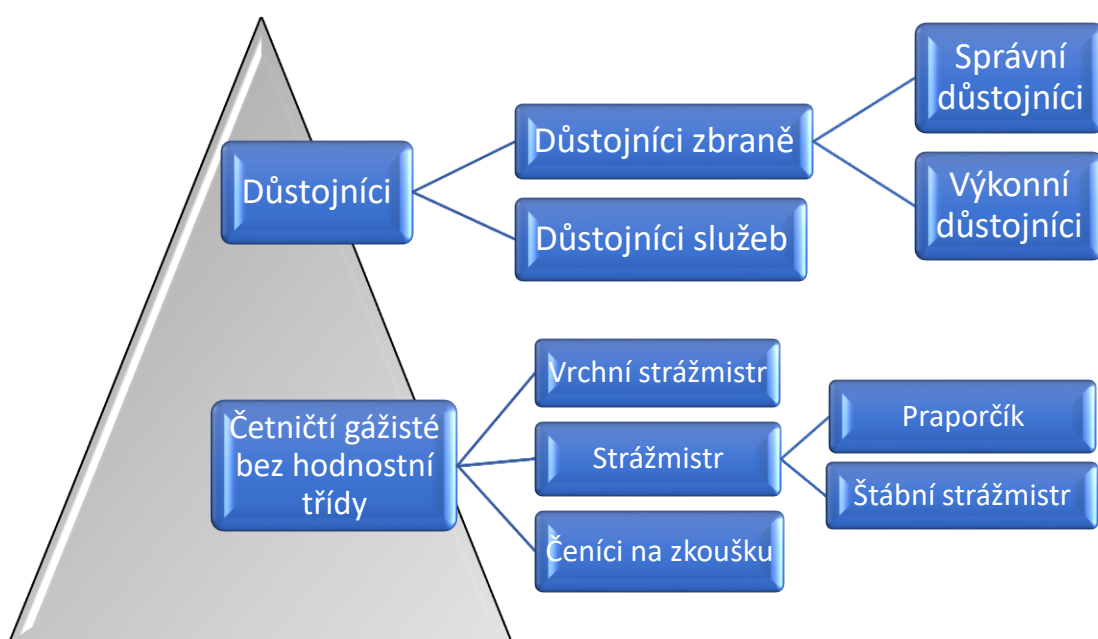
Důstojníci

Důstojníci zbraně

Správní důstojníci

Výkonní důstojníci

Důstojníci služeb

Četničtí gážisté bez hodnostní třídy

Vrchní strážmistr

Strážmistr

Praporčík

Štábní strážmistr

Čeníci na zkoušku